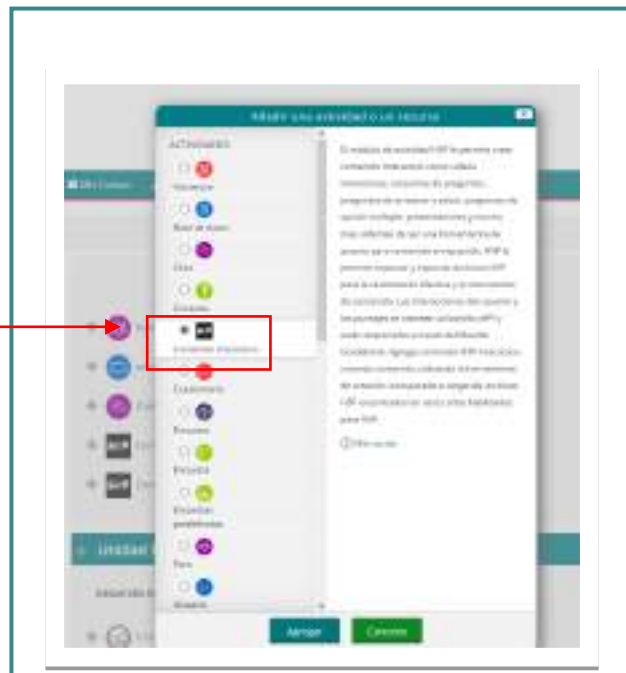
Añadir una actividad o un recurso

ACTIVIDADES

Asistencia

Base de datos

Chat

Consulta

Contenido interactivo

Cuestionario

Encuesta

Encuesta

Encuestas predefinidas

Foro

Glosario

El módulo de actividad H5P le permite crear contenido interactivo como vídeos interactivos, conjuntos de preguntas, preguntas de arrastrar y soltar, preguntas de opción múltiple, presentaciones y mucho más. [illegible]

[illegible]

Más ayuda

Agregar

Cancelar

Mis Cursos

Unidad

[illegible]